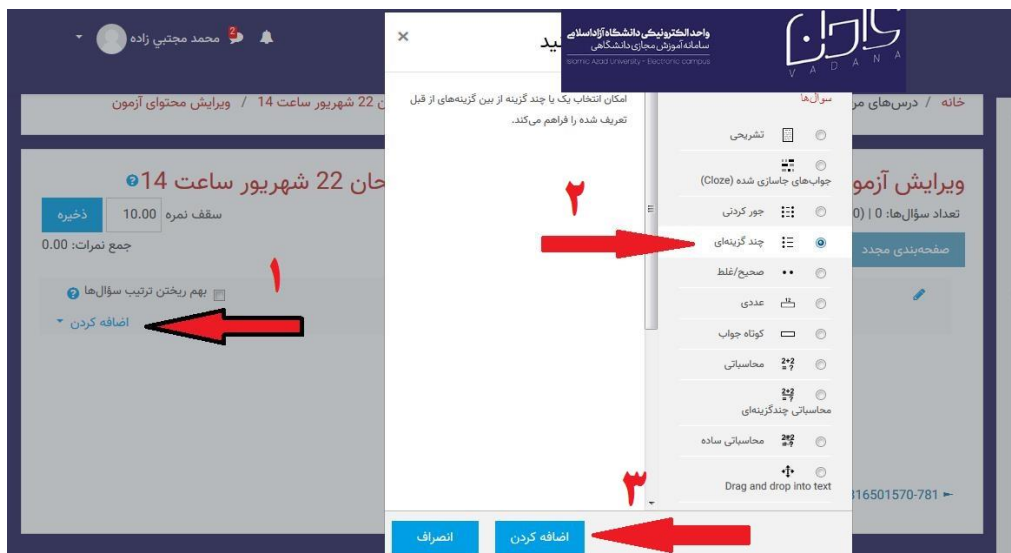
محمد مجتبي زاده

×

يد

واحد الکترونیکی دانشگاه آزاد اسلامی
سامانه آموزش مجازی دانشگاهی
Islamic Azad University - Electronic campus

VADANA

خانه / درس‌های مر

ن 22 شهریور ساعت 14 / ویرایش محتوای آزمون

ویرایش آزمو

تعداد سؤال‌ها: 0 | (0

صفحه‌بندی مجدد

حان 22 شهریور ساعت 14

ذخیره 10.00 سقف نمره

جمع نمرات: 0.00

بهم ریختن ترتیب سؤال‌ها

اضافه کردن

۱

سؤال‌ها

تشریحی

جواب‌های جاسازی شده (Cloze)

جور کردنی

چند گزینه‌ای

صحیح/غلط

عددی

کوتاه جواب

محاسباتی

محاسباتی چندگزینه‌ای

محاسباتی ساده

Drag and drop into text

۲

امکان انتخاب یک یا چند گزینه از بین گزینه‌های از قبل تعریف شده را فراهم می‌کند.

۳

اضافه کردن

انصراف

316501570-781